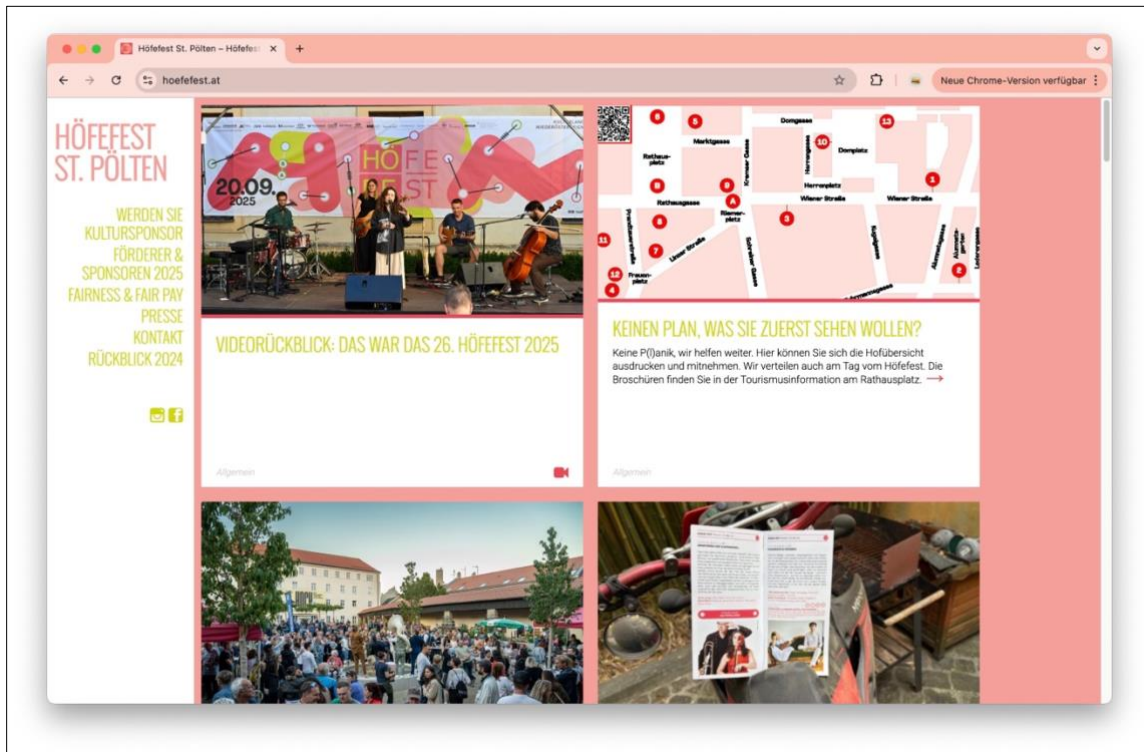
Höfefest St. Pölten – Höfefest ×
+
hoefefest.at
Neue Chrome-Version verfügbar

HÖFEFEST ST. PÖLTEN

WERDEN SIE KULTURSPONSOR
FÖRDERER & SPONSOREN 2025
FAIRNESS & FAIR PAY
PRESSE
KONTAKT
RÜCKBLICK 2024

HÖFE FEST
20.09. 2025

VIDEORÜCKBLICK: DAS WAR DAS 26. HÖFEFEST 2025

Allgemein

Domgasse
Marktgasse
Domplatz
Rathausplatz
Kremser Gasse
Herrengasse
Herrenplatz
Rathausgasse
Riemerplatz
Wiener Straße
Wiener Straße
Linzer Straße
Schreiner Gasse
Klostergasse
Frauenplatz

KEINEN PLAN, WAS SIE ZUERST SEHEN WOLLEN?

Keine P(l)anik, wir helfen weiter. Hier können Sie sich die Hofübersicht ausdrucken und mitnehmen. Wir verteilen auch am Tag vom Höfefest. Die Broschüren finden Sie in der Tourismusinformation am Rathausplatz. →

Allgemein